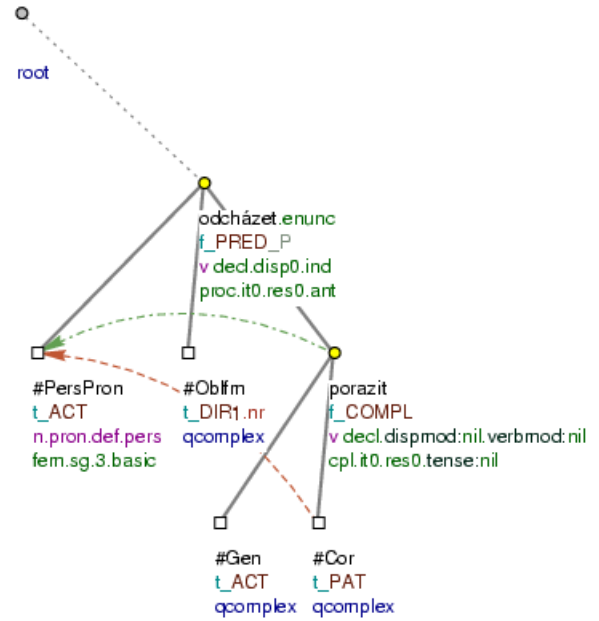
root

odcházet.enunc
f_PRED_P
v decl.disp0.ind
proc.it0.res0.ant

#PersPron
t_ACT
n.pron.def.pers
fem.sg.3.basic

#Oblfm
t_DIR1.nr
qcomplex

porazit
f_COMPL
v decl.dispmod:nil.verbmod:nil
cpl.it0.res0.tense:nil

#Gen
t_ACT
qcomplex

#Cor
t_PAT
qcomplex